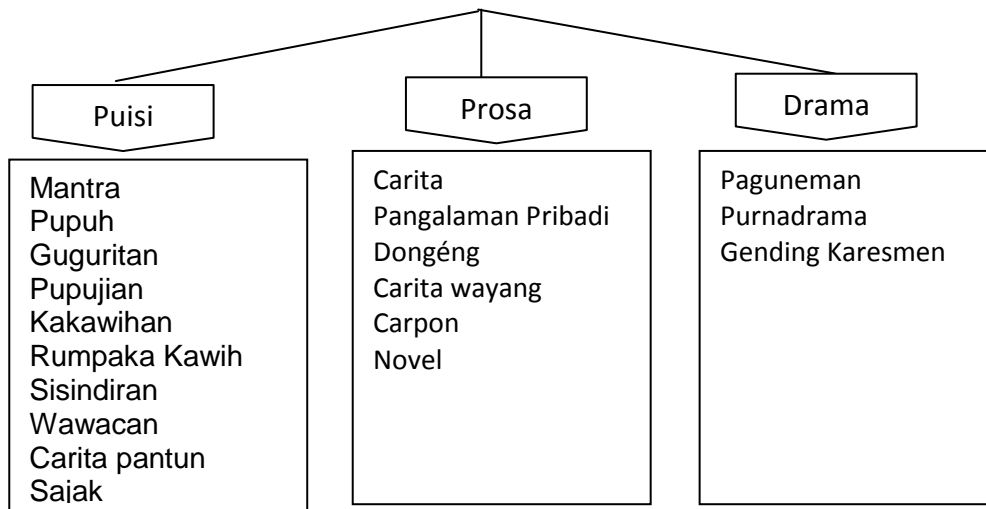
Puisi

Mantra
Pupuh
Guguritan
Pupujian
Kakawihan
Rumpaka Kawih
Sisindiran
Wawacan
Carita pantun
Sajak

Prosa

Carita
Pangalaman Pribadi
Dongéng
Carita wayang
Carpon
Novel

Drama

Paguneman
Purnadrama
Gending Karesmen